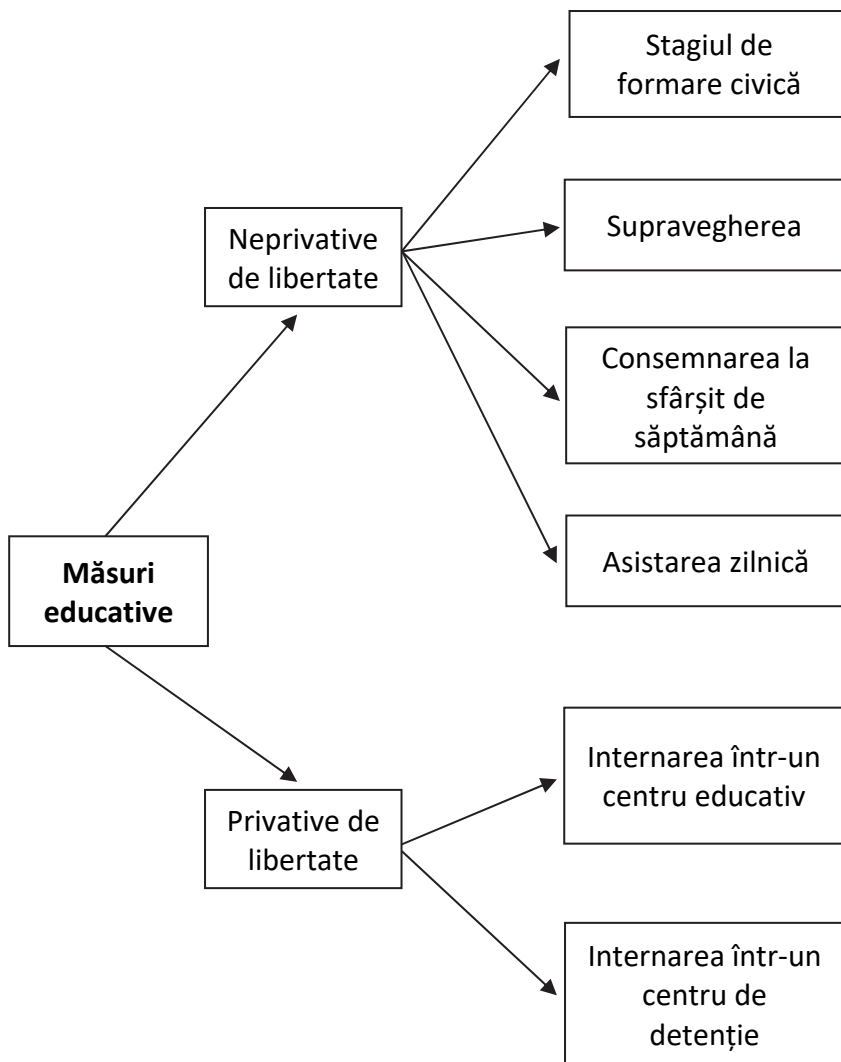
Măsuri educative

Neprivative de libertate

Stagiul de formare civică

Supravegherea

Consemnarea la sfârșit de săptămână

Asistarea zilnică

Privative de libertate

Internarea într-un centru educativ

Internarea într-un centru de detenție